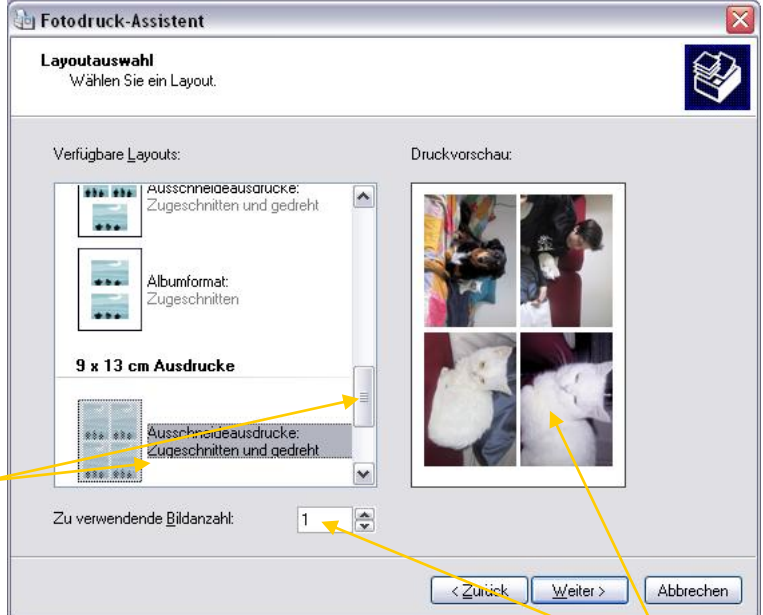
Fotodruck-Assistent

Layoutauswahl
Wählen Sie ein Layout.

Verfügbare Layouts:

Ausschneideausdrucke:
Zugeschnitten und gedreht

Albumformat:
Zugeschnitten

9 x 13 cm Ausdrucke

Ausschneideausdrucke:
Zugeschnitten und gedreht

Druckvorschau:

Zu verwendende Bildanzahl: 1

< Zurück
Weiter >
Abbrechen